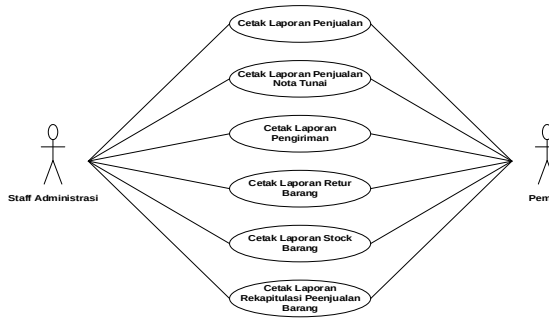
Cetak Laporan Penjualan

Cetak Laporan Penjualan Nota Tunai

Cetak Laporan Pengiriman

Cetak Laporan Retur Barang

Cetak Laporan Stock Barang

Cetak Laporan Rekapitulasi Peenjualan Barang

Staff Administrasi

Pem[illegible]